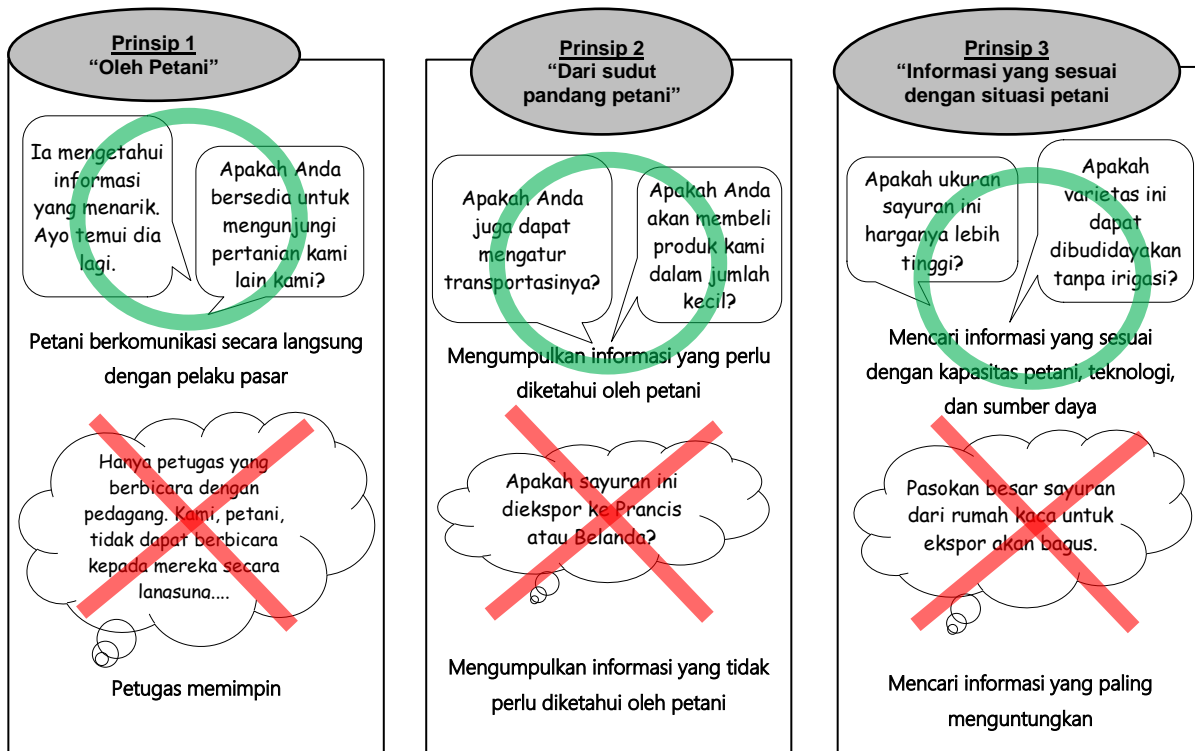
Prinsip 1
"Oleh Petani"

Ia mengetahui informasi yang menarik. Ayo temui dia lagi.

Apakah Anda bersedia untuk mengunjungi pertanian kami lain kami?

Petani berkomunikasi secara langsung dengan pelaku pasar

Hanya petugas yang berbicara dengan pedagang. Kami, petani, tidak dapat berbicara kepada mereka secara langsung....

Petugas memimpin

Prinsip 2
"Dari sudut pandang petani"

Apakah Anda juga dapat mengatur transportasinya?

Apakah Anda akan membeli produk kami dalam jumlah kecil?

Mengumpulkan informasi yang perlu diketahui oleh petani

Apakah sayuran ini diekspor ke Prancis atau Belanda?

Mengumpulkan informasi yang tidak perlu diketahui oleh petani

Prinsip 3
"Informasi yang sesuai dengan situasi petani"

Apakah ukuran sayuran ini harganya lebih tinggi?

Apakah varietas ini dapat dibudidayakan tanpa irigasi?

Mencari informasi yang sesuai dengan kapasitas petani, teknologi, dan sumber daya

Pasokan besar sayuran dari rumah kaca untuk ekspor akan bagus.

Mencari informasi yang paling menguntungkan